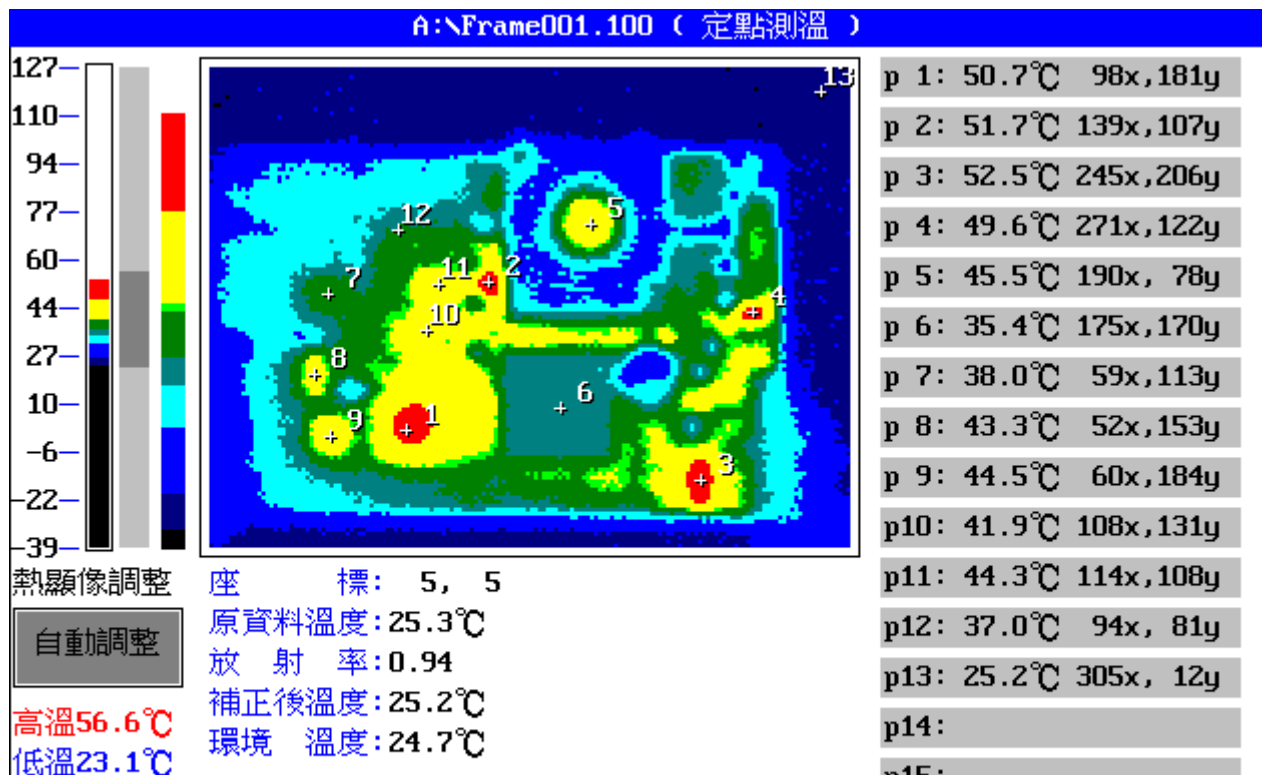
A:\Frame001.100 ( 定點測溫 )

127
110
94
77
60
44
27
10
-6
-22
-39

13
12
5
7
11
2
4
10
8
6
1
9
3

p 1: 50.7℃ 98x,181y
p 2: 51.7℃ 139x,107y
p 3: 52.5℃ 245x,206y
p 4: 49.6℃ 271x,122y
p 5: 45.5℃ 190x, 78y
p 6: 35.4℃ 175x,170y
p 7: 38.0℃ 59x,113y
p 8: 43.3℃ 52x,153y
p 9: 44.5℃ 60x,184y
p10: 41.9℃ 108x,131y
p11: 44.3℃ 114x,108y
p12: 37.0℃ 94x, 81y
p13: 25.2℃ 305x, 12y
p14:
p15:

熱顯像調整

自動調整

高溫56.6℃
低溫23.1℃

座 標: 5, 5
原資料溫度:25.3℃
放 射 率:0.94
補正後溫度:25.2℃
環境 溫度:24.7℃